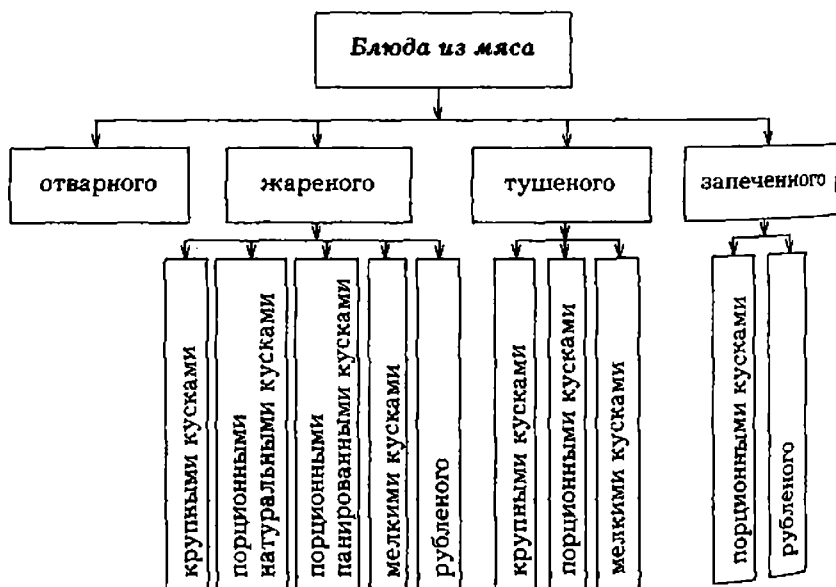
Блюда из мяса

отварного

жареного

тушеного

запеченного

крупными кусками

порционными натуральными кусками

порционными панированными кусками

мелкими кусками

рубленого

крупными кусками

порционными кусками

мелкими кусками

порционными кусками

рубленого